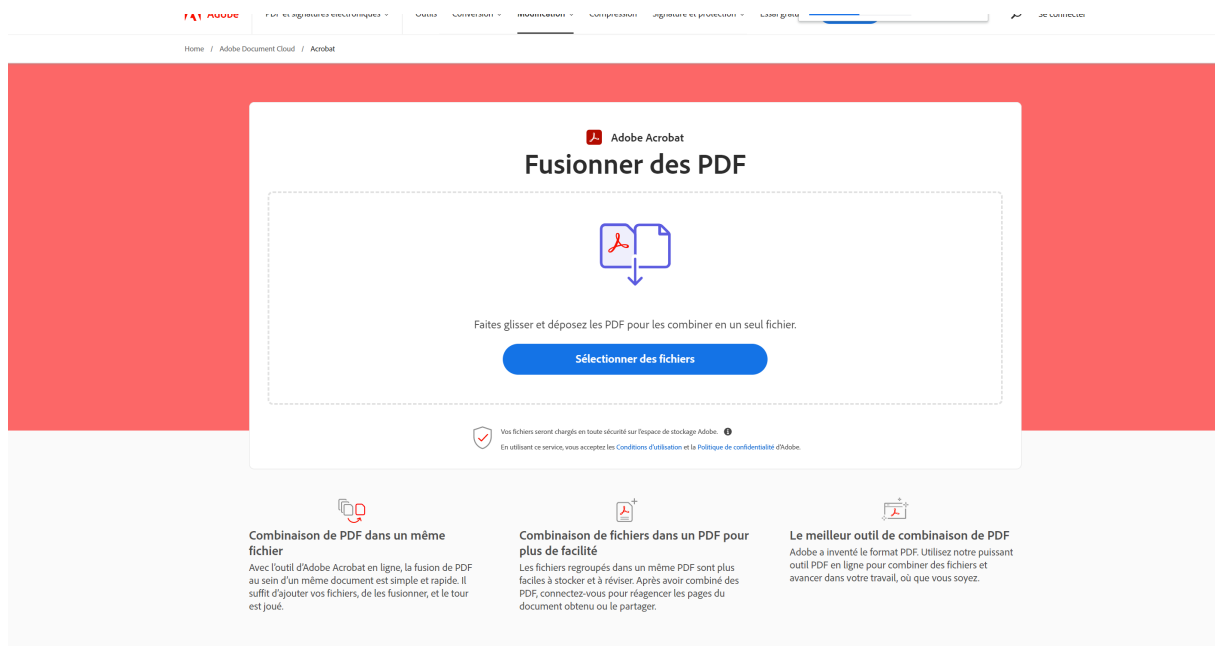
Adobe PDF et signatures électroniques Outils Conversion Modification Compression Signature et protection Essai gratu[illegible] Se connecter

Home / Adobe Document Cloud / Acrobat

Adobe Acrobat

Fusionner des PDF

Faites glisser et déposez les PDF pour les combiner en un seul fichier.

Sélectionner des fichiers

Vos fichiers seront chargés en toute sécurité sur l'espace de stockage Adobe.
En utilisant ce service, vous acceptez les Conditions d'utilisation et la Politique de confidentialité d'Adobe.

Combinaison de PDF dans un même fichier

Avec l'outil d'Adobe Acrobat en ligne, la fusion de PDF au sein d'un même document est simple et rapide. Il suffit d'ajouter vos fichiers, de les fusionner, et le tour est joué.

Combinaison de fichiers dans un PDF pour plus de facilité

Les fichiers regroupés dans un même PDF sont plus faciles à stocker et à réviser. Après avoir combiné des PDF, connectez-vous pour réagencer les pages du document obtenu ou le partager.

Le meilleur outil de combinaison de PDF

Adobe a inventé le format PDF. Utilisez notre puissant outil PDF en ligne pour combiner des fichiers et avancer dans votre travail, où que vous soyez.